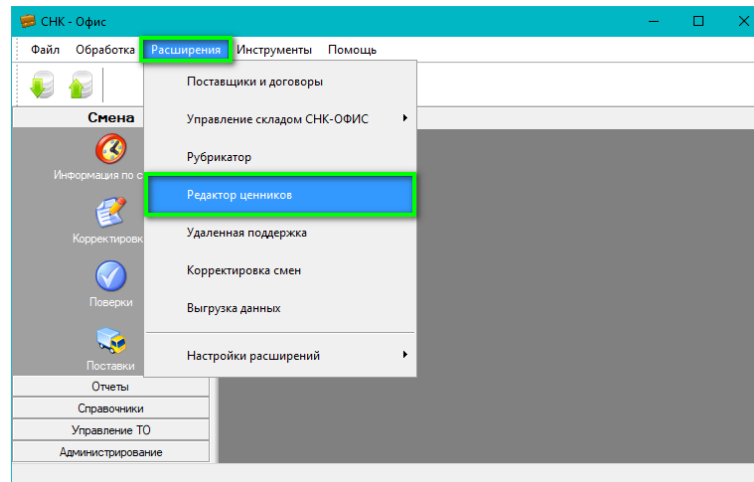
СНК - Офис

Файл Обработка Расширения Инструменты Помощь

Смена

Информация по с

Корректировк

Поверки

Поставки

Отчеты
Справочники
Управление ТО
Администрирование

Поставщики и договоры
Управление складом СНК-ОФИС
Рубрикатор
Редактор ценников
Удаленная поддержка
Корректировка смен
Выгрузка данных
Настройки расширений